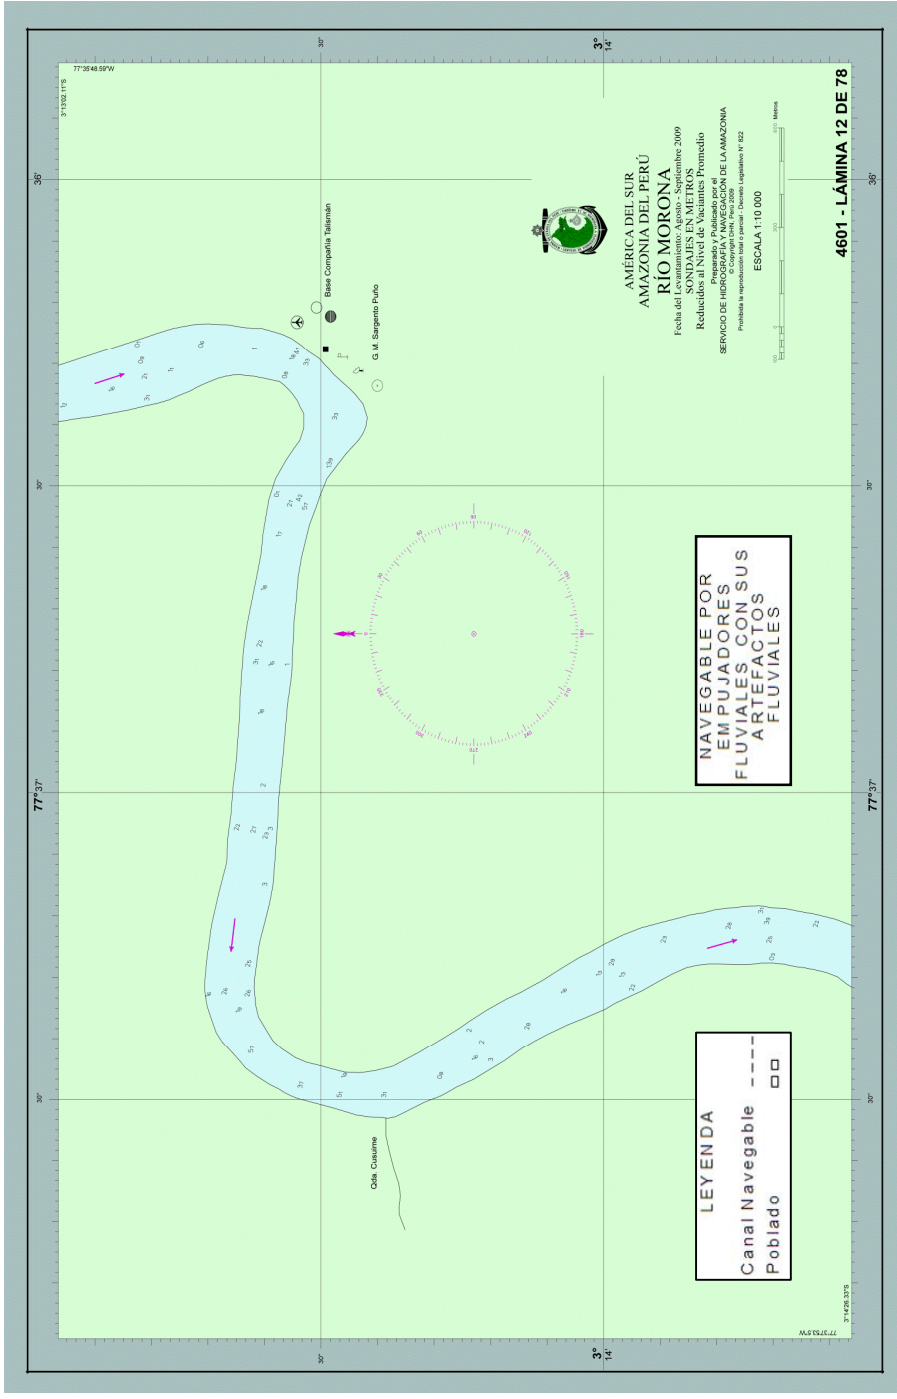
AMÉRICA DEL SUR
AMAZONIA DEL PERÚ
RÍO MORONA
Fecha del Levantamiento: Agosto - Septiembre 2009
SONDAJES EN METROS
Reducidos al Nivel de Vaciantes Promedio
Preparado y Publicado por el
SERVICIO DE HIDROGRAFÍA Y NAVEGACIÓN DE LA AMAZONIA
© Copyright DHN, Perú 2009
Prohibida la reproducción total o parcial - Decreto Legislativo N° 822

ESCALA 1:10 000

Metros

4601 - LÁMINA 12 DE 78

NAVEGABLE POR EMPUJADORES FLUVIALES CON SUS ARTEFACTOS FLUVIALES

LEYENDA
Canal Navegable
Poblado

Base Compañía Talismán
G. M. Sargento Puño
Qda. Cusuime

77°35'48.59"W
3°13'02.11"S
3°14'26.33"S
77°37'53.5"W

36'
30'
77°37'
30'
3° 14'
30'
36'
30'
77°37'
30'
3° 14'
30'